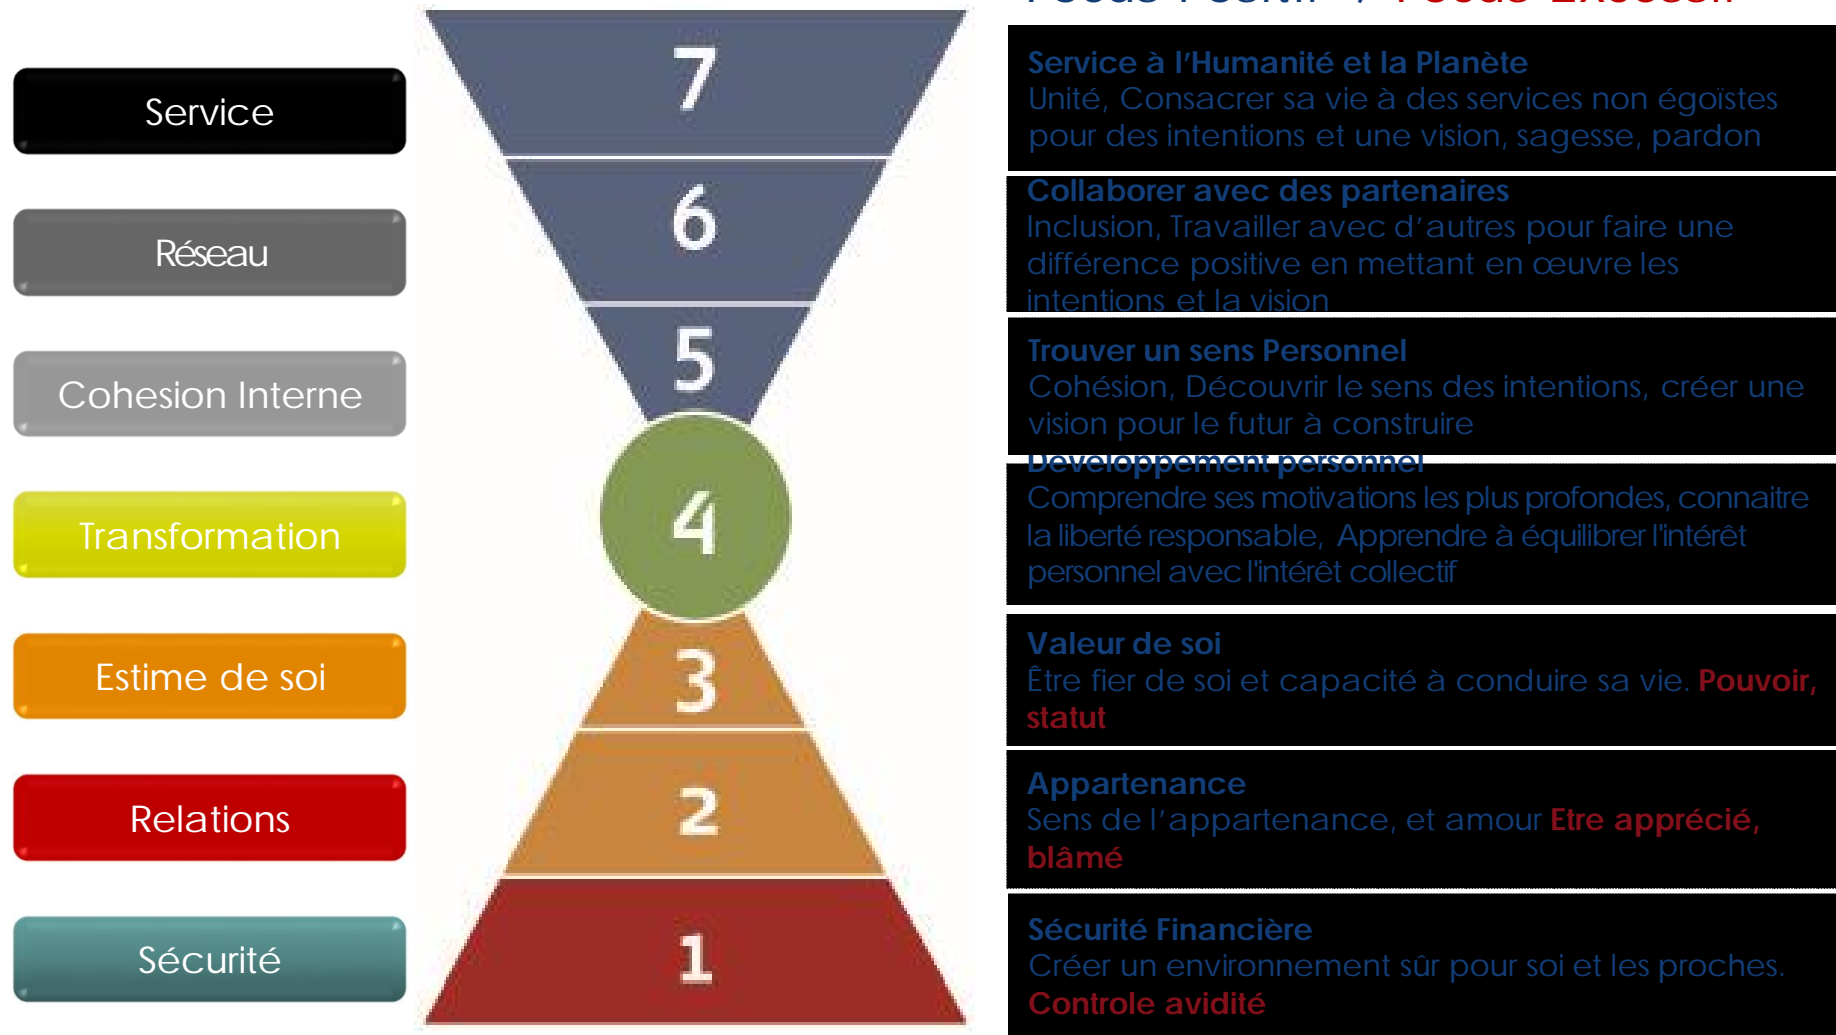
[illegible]

Service

Réseau

Cohesion Interne

Transformation

Estime de soi

Relations

Sécurité

7

6

5

4

3

2

1

Service à l'Humanité et la Planète
Unité, Consacrer sa vie à des services non égoïstes pour des intentions et une vision, sagesse, pardon

Collaborer avec des partenaires
Inclusion, Travailler avec d'autres pour faire une différence positive en mettant en œuvre les intentions et la vision

Trouver un sens Personnel
Cohésion, Découvrir le sens des intentions, créer une vision pour le futur à construire

Développement personnel
Comprendre ses motivations les plus profondes, connaitre la liberté responsable, Apprendre à équilibrer l'intérêt personnel avec l'intérêt collectif

Valeur de soi
Être fier de soi et capacité à conduire sa vie. Pouvoir, statut

Appartenance
Sens de l'appartenance, et amour Etre apprécié, blâmé

Sécurité Financière
Créer un environnement sûr pour soi et les proches. Controle avidité